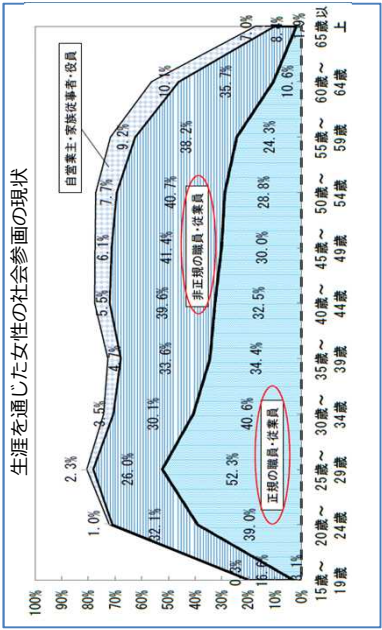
生涯を通じた女性の社会参画の現状

自営業主・家族従業者・役員

非正規の職員・従業員

正規の職員・従業員

100%
90%
80%
70%
60%
50%
40%
30%
20%
10%
0%

15歳〜19歳
20歳〜24歳
25歳〜29歳
30歳〜34歳
35歳〜39歳
40歳〜44歳
45歳〜49歳
50歳〜54歳
55歳〜59歳
60歳〜64歳
65歳以上

0.2%
16.6%
1%
1.0%
32.1%
39.0%
2.3%
26.0%
52.3%
3.5%
30.1%
40.6%
4.3%
33.6%
34.4%
5.5%
39.6%
32.5%
6.1%
41.4%
30.0%
7.7%
40.7%
28.8%
9.2%
38.2%
24.3%
10.1%
35.7%
10.6%
7.0%
8.3%
3%